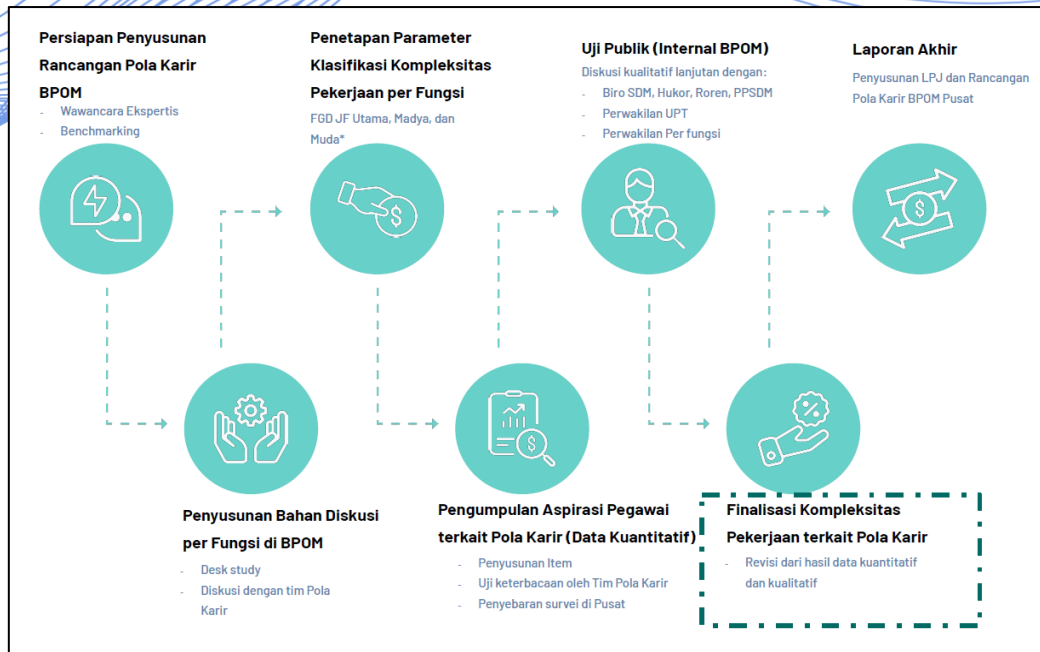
Persiapan Penyusunan Rancangan Pola Karir BPOM

- Wawancara Ekspertis
- Benchmarking

Penetapan Parameter Klasifikasi Kompleksitas Pekerjaan per Fungsi

FGD JF Utama, Madya, dan Muda*

Uji Publik (Internal BPOM)

Diskusi kualitatif lanjutan dengan:

- Biro SDM, Hukor, Roren, PPSDM
- Perwakilan UPT
- Perwakilan Per fungsi

Laporan Akhir

Penyusunan LPJ dan Rancangan Pola Karir BPOM Pusat

Penyusunan Bahan Diskusi per Fungsi di BPOM

- Desk study
- Diskusi dengan tim Pola Karir

Pengumpulan Aspirasi Pegawai terkait Pola Karir (Data Kuantitatif)

- Penyusunan Item
- Uji keterbacaan oleh Tim Pola Karir
- Penyebaran survei di Pusat

Finalisasi Kompleksitas Pekerjaan terkait Pola Karir

- Revisi dari hasil data kuantitatif dan kualitatif